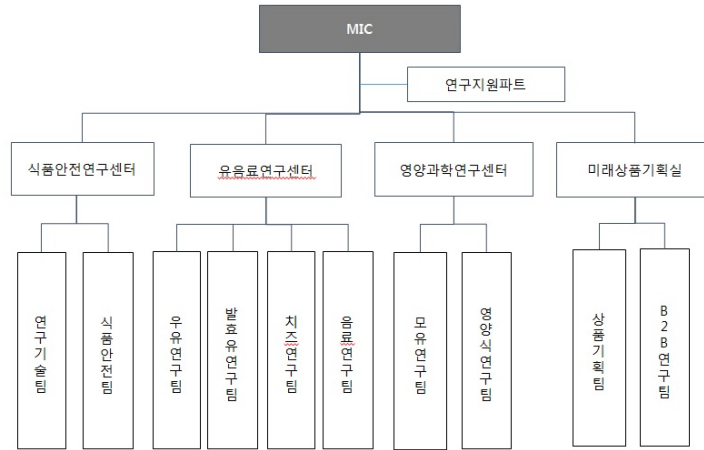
MIC

연구지원파트

식품안전연구센터

유음료연구센터

영양과학연구센터

미래상품기획실

연구기술팀

식품안전팀

우유연구팀

발효유연구팀

치즈연구팀

음료연구팀

모유연구팀

영양식연구팀

상품기획팀

B2B연구팀